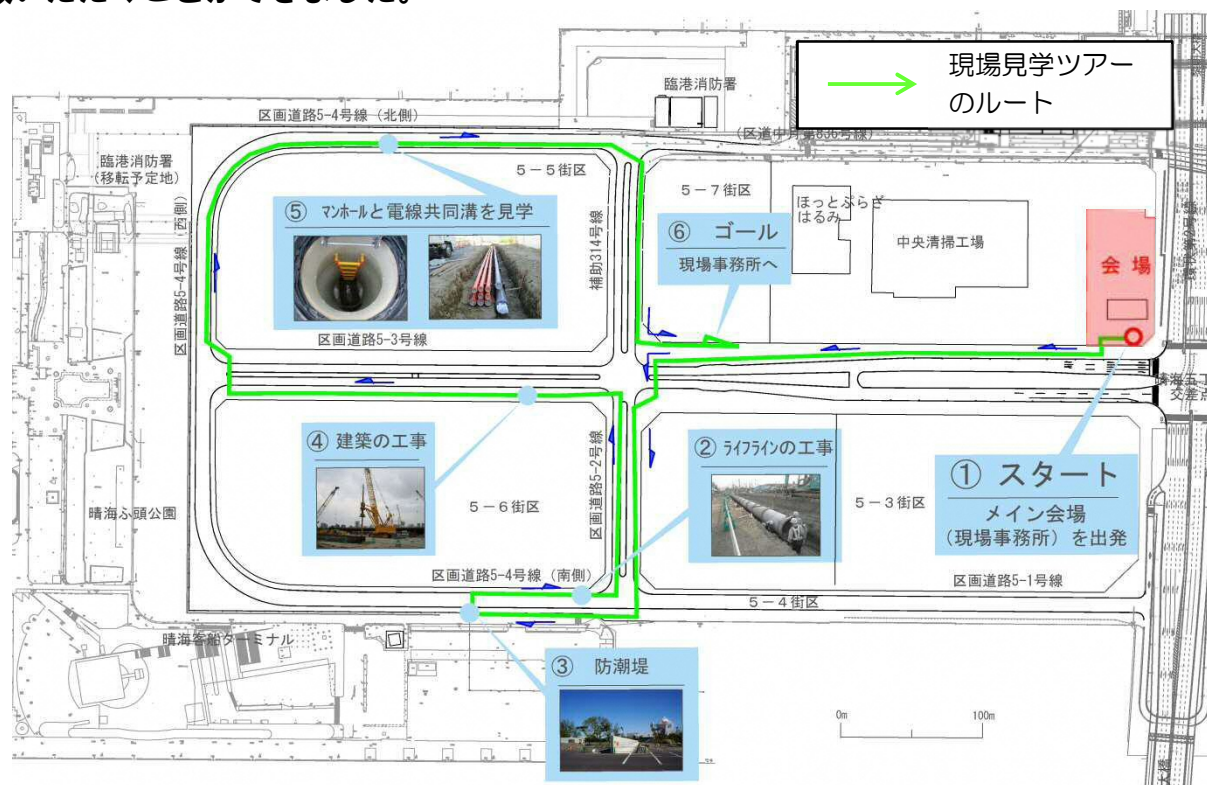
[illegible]ことができました。

現場見学ツアーのルート

臨港消防署

区画道路5-4号線（北側）

（区道中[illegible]836号線）

臨港消防署（移転予定地）

5－5街区

5－7街区

ほっとぷらざはるみ

中央清掃工場

⑤ マンホールと電線共同溝を見学

補助314号線

⑥ ゴール
現場事務所へ

会 場

区画道路5-4号線（西側）

区画道路5-3号線

晴海五丁目交差点

④ 建築の工事

区画道路5-2号線

② ライフラインの工事

① スタート
メイン会場（現場事務所）を出発

晴海ふ頭公園

5－6街区

5－3街区

区画道路5-4号線（南側）

区画道路5-1号線

5－4街区

晴海客船ターミナル

③ 防潮堤

0m

100m